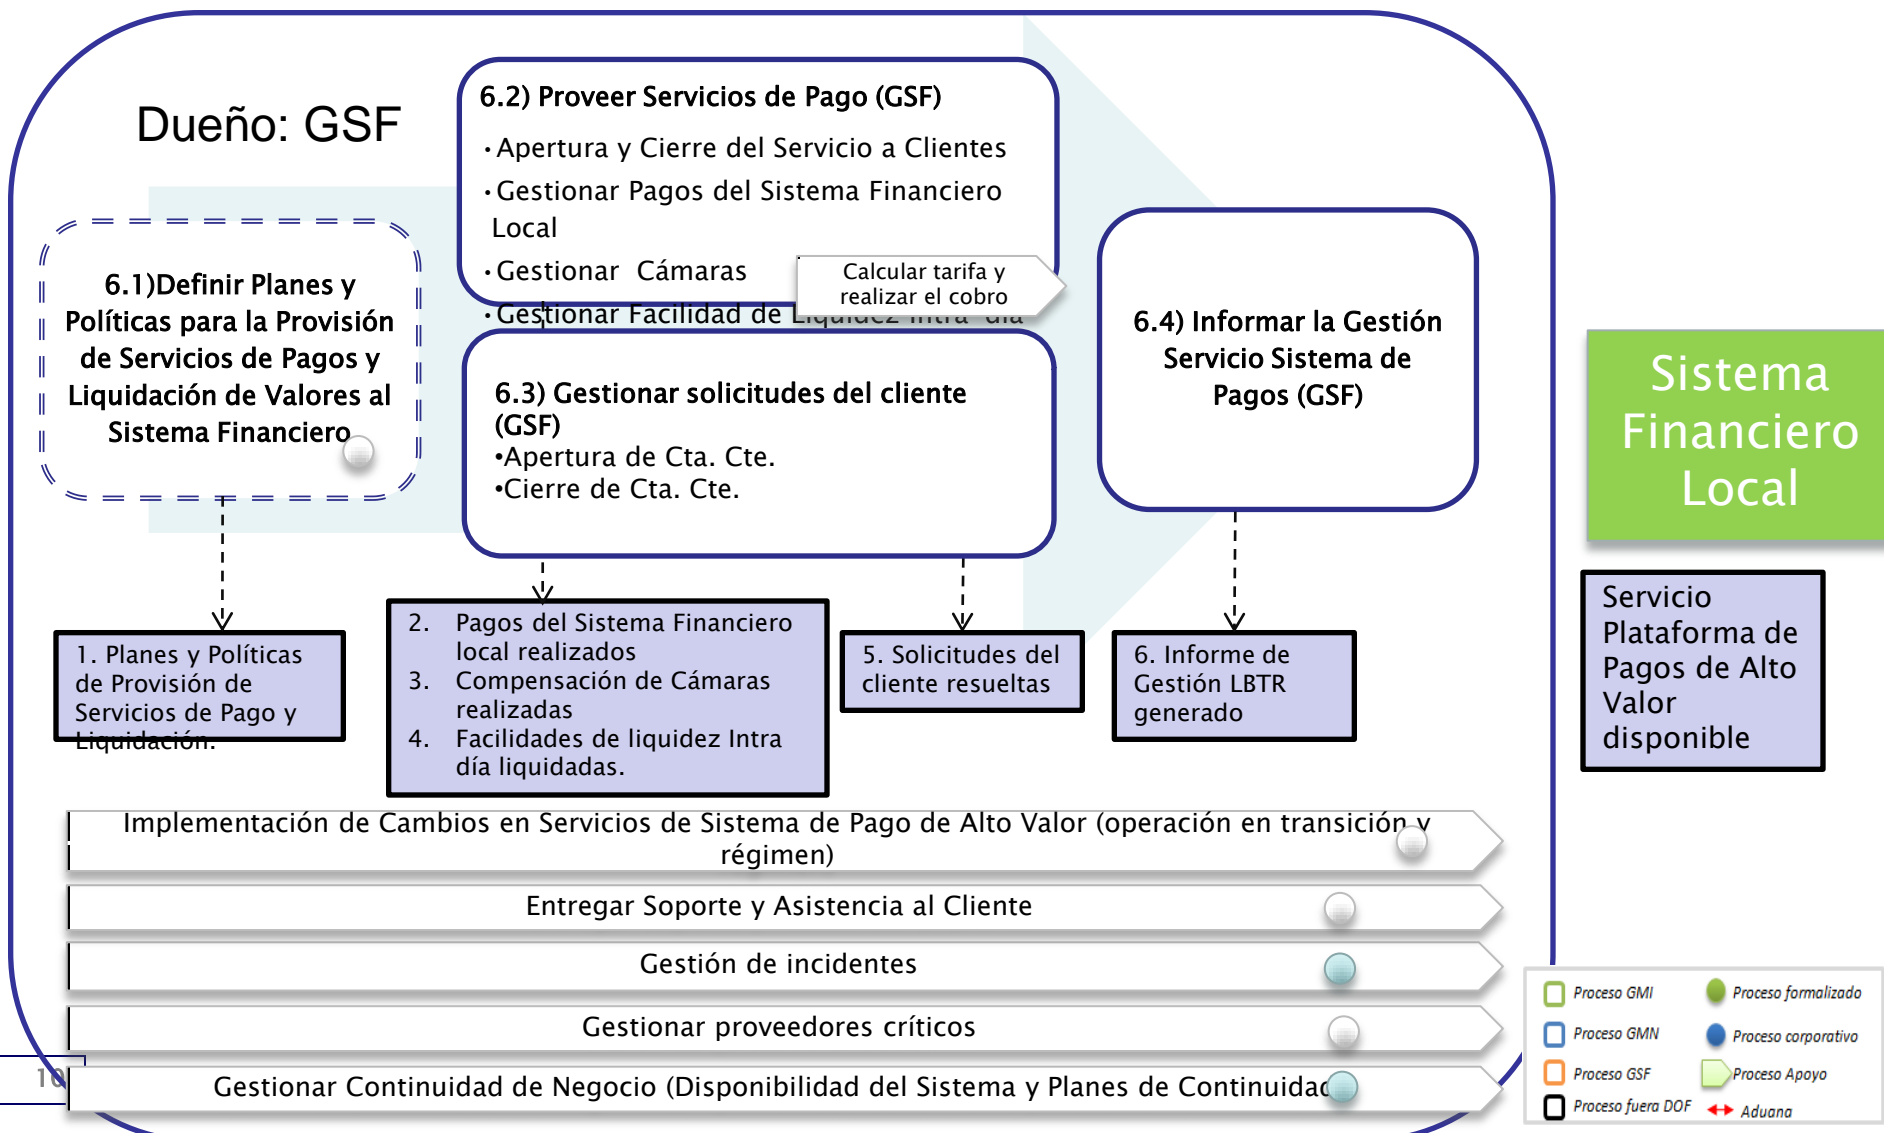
Dueño: GSF

6.1)Definir Planes y Políticas para la Provisión de Servicios de Pagos y Liquidación de Valores al Sistema Financiero

6.2) Proveer Servicios de Pago (GSF)
• Apertura y Cierre del Servicio a Clientes
• Gestionar Pagos del Sistema Financiero Local
• Gestionar Cámaras
• Gestionar Facilidad de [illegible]

Calcular tarifa y realizar el cobro

6.3) Gestionar solicitudes del cliente (GSF)
•Apertura de Cta. Cte.
•Cierre de Cta. Cte.

6.4) Informar la Gestión Servicio Sistema de Pagos (GSF)

Sistema Financiero Local

1. Planes y Políticas de Provisión de Servicios de Pago y Liquidación.

2. Pagos del Sistema Financiero local realizados
3. Compensación de Cámaras realizadas
4. Facilidades de liquidez Intra día liquidadas.

5. Solicitudes del cliente resueltas

6. Informe de Gestión LBTR generado

Servicio Plataforma de Pagos de Alto Valor disponible

Implementación de Cambios en Servicios de Sistema de Pago de Alto Valor (operación en transición y régimen)

Entregar Soporte y Asistencia al Cliente

Gestión de incidentes

Gestionar proveedores críticos

10

Gestionar Continuidad de Negocio (Disponibilidad del Sistema y Planes de Continuidad

Proceso GMI
Proceso formalizado
Proceso GMN
Proceso corporativo
Proceso GSF
Proceso Apoyo
Proceso fuera DOF
Aduana